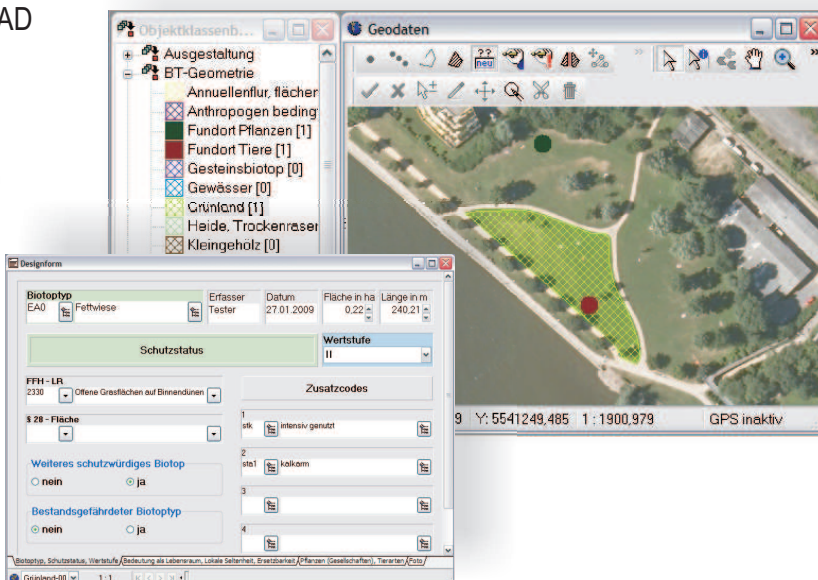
AD

Objektklassenb...

Ausgestaltung
BT-Geometrie
Annuellenflur, flächen
Anthropogen beding
Fundort Pflanzen [1]
Fundort Tiere [1]
Gesteinsbiotop [0]
Gewässer [0]
Grünland [1]
Heide, Trockenraser
Kleingehölz [0]

Geodaten

??
neu

9 Y: 5541249,485 1 : 1900,979 GPS inaktiv

Designform

Biotoptyp
EA0 Fettwiese

Erfasser
Tester

Datum
27.01.2009

Fläche in ha
0,22

Länge in m
240,21

Schutzstatus

Wertstufe
II

FFH - LR
2330 Offene Grasflächen auf Binnendünen

Zusatzcodes

§ 28 - Fläche

1
stk intensiv genutzt

2
sta1 kalkarm

3

4

Weiteres schutzwürdiges Biotop
nein ja

Bestandsgefährdeter Biotoptyp
nein ja

Biotoptyp, Schutzstatus, Wertstufe Bedeutung als Lebensraum, Lokale Seltenheit, Ersetzbarkeit Pflanzen (Gesellschaften), Tierarten Foto

Grünland-00 1 : 1